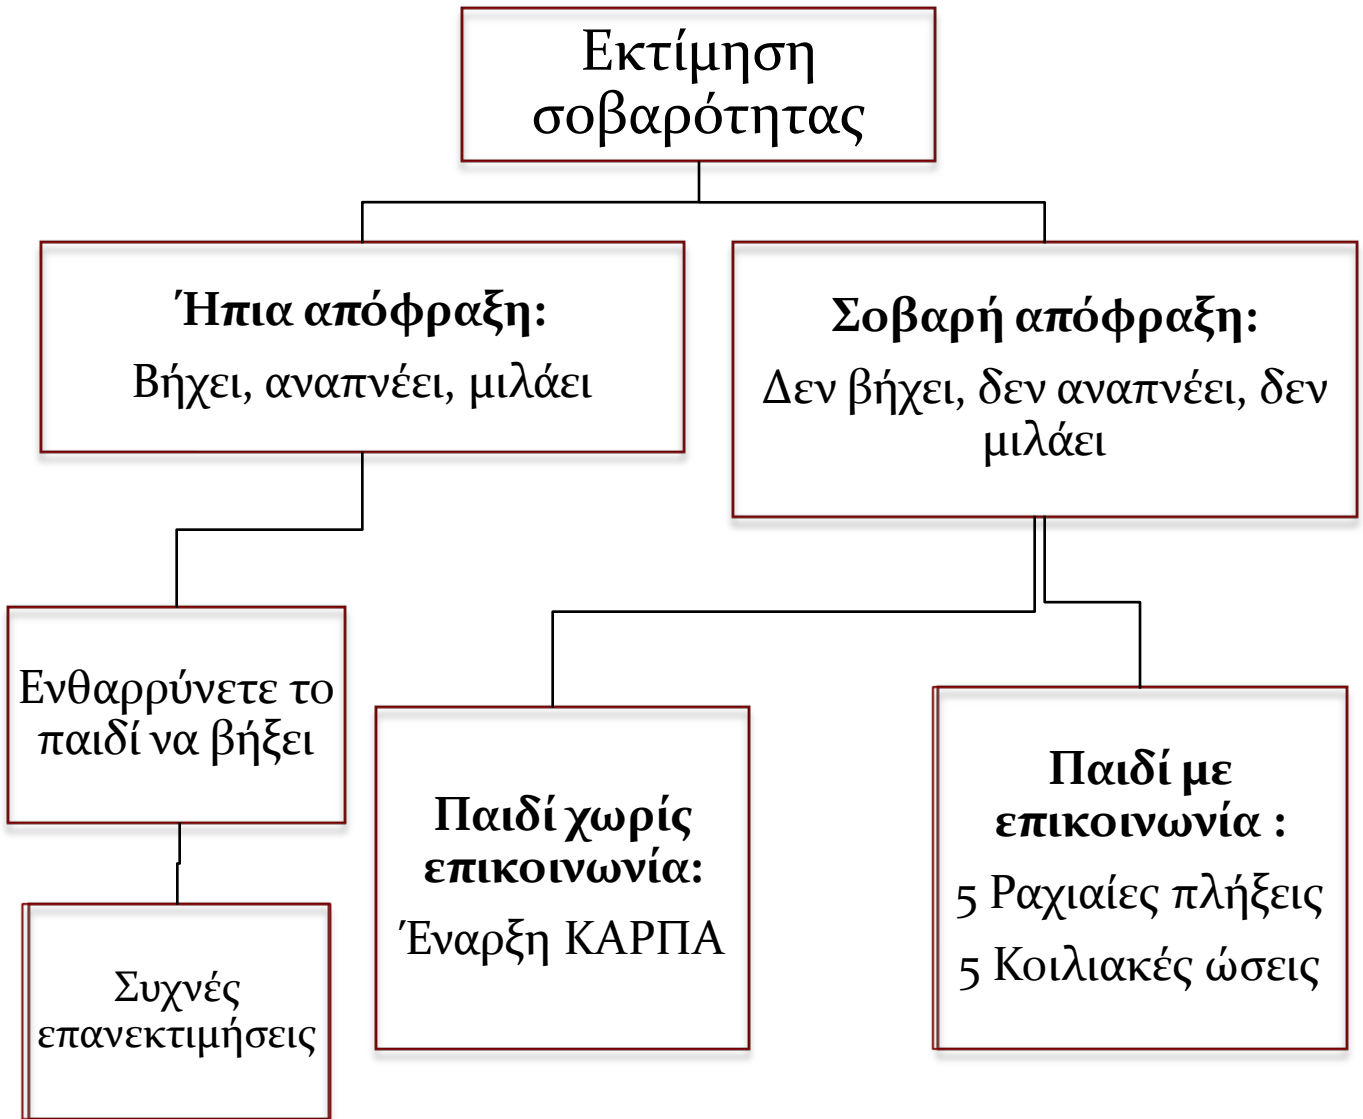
Εκτίμηση σοβαρότητας

**Ήπια απόφραξη:**
Βήχει, αναπνέει, μιλάει

**Σοβαρή απόφραξη:**
Δεν βήχει, δεν αναπνέει, δεν μιλάει

Ενθαρρύνετε το παιδί να βήξει

Συχνές επανεκτιμήσεις

**Παιδί χωρίς επικοινωνία:**
Έναρξη ΚΑΡΠΑ

**Παιδί με επικοινωνία :**
5 Ραχιαίες πλήξεις
5 Κοιλιακές ώσεις